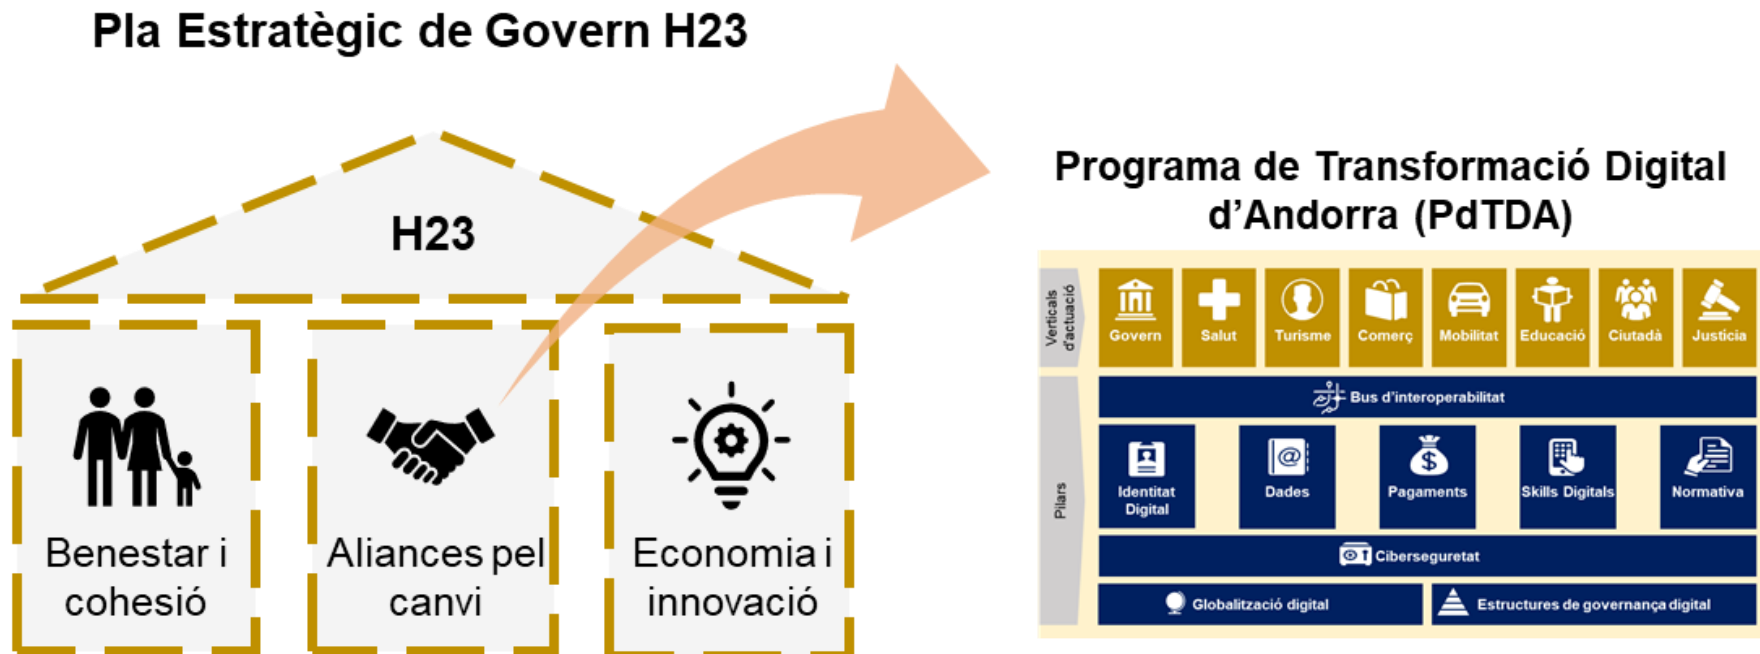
Pla Estratègic de Govern H23

H23

Benestar i cohesió

Aliances pel canvi

Economia i innovació

Programa de Transformació Digital d’Andorra (PdTDA)

Verticals d'actuació

Govern

Salut

Turisme

Comerç

Mobilitat

Educació

Ciutadà

Justícia

Pilars

Bus d'interoperabilitat

Identitat Digital

Dades

Pagaments

Skills Digitals

Normativa

Ciberseguretat

Globalització digital

Estructures de governança digital